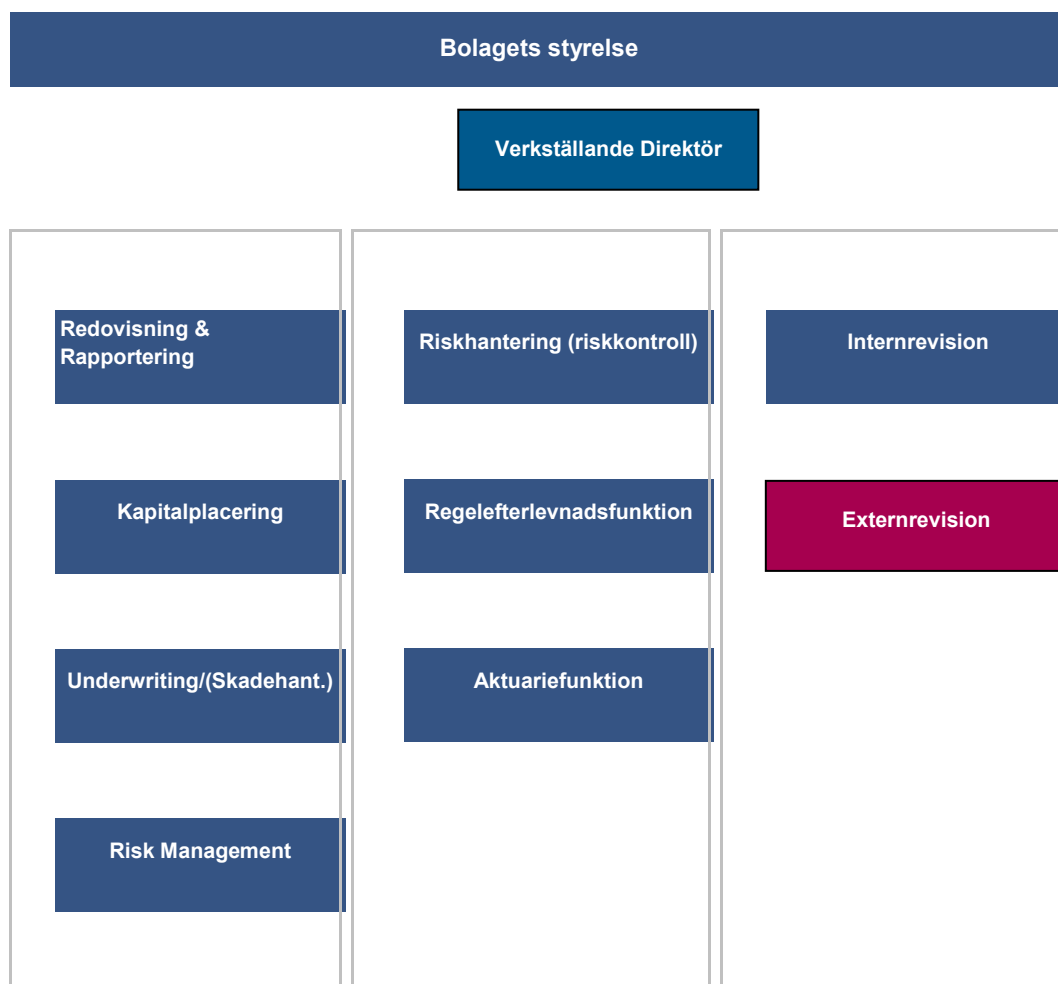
Bolagets styrelse

Verkställande Direktör

Redovisning & Rapportering

Kapitalplacering

Underwriting/(Skadehant.)

Risk Management

Riskhantering (riskkontroll)

Regelefterlevnadsfunktion

Aktuariefunktion

Internrevision

Externrevision